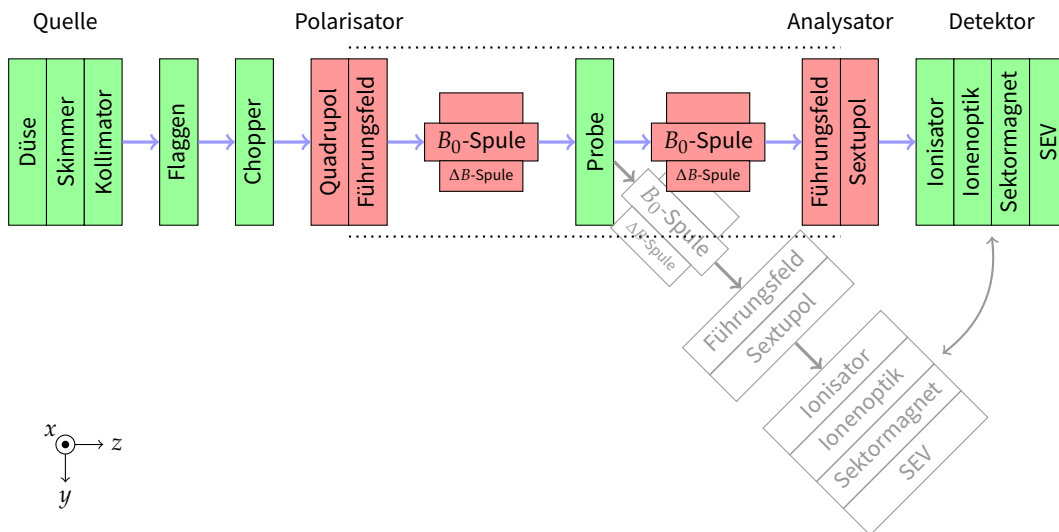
Quelle Polarisator Analysator Detektor

Düse
Skimmer
Kollimator

Flaggen

Chopper

Quadrupol
Führungsfeld

$B_0$-Spule
$\Delta B$-Spule

Probe

$B_0$-Spule
$\Delta B$-Spule

Führungsfeld
Sextupol

Ionisator
Ionenoptik
Sektormagnet
SEV

$B_0$-Spule
$\Delta B$-Spule

Führungsfeld
Sextupol

Ionisator
Ionenoptik
Sektormagnet
SEV

$x$
$z$
$y$